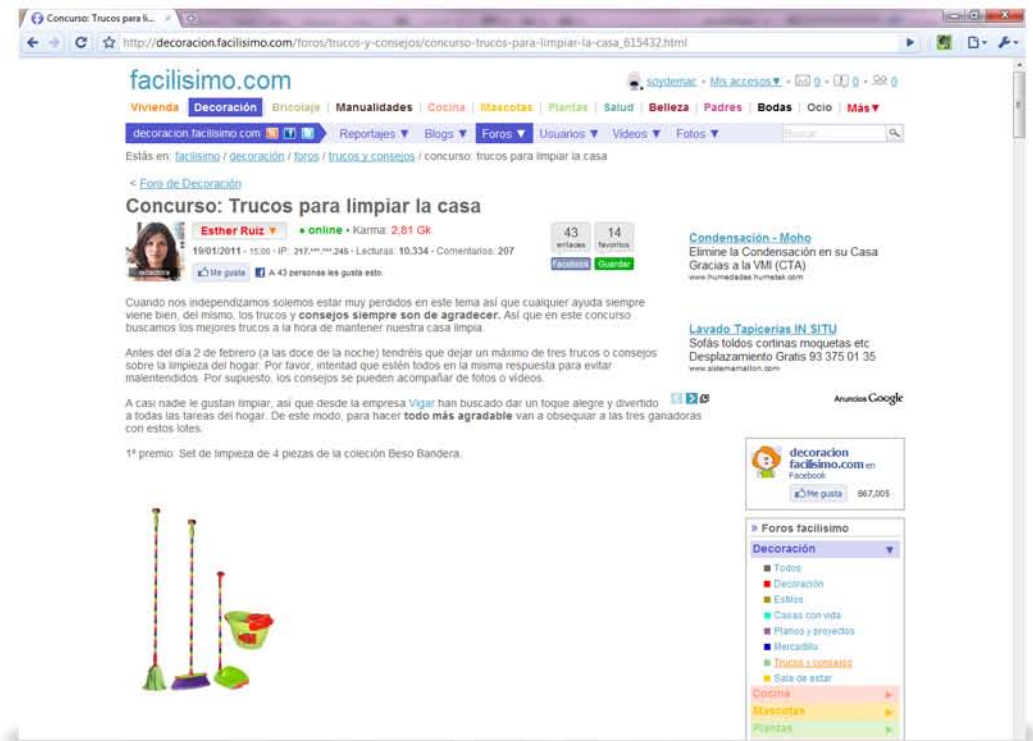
Concurso: Trucos para li...

http://decoracion.facilisimo.com/foros/trucos-y-consejos/concurso-trucos-para-limpiar-la-casa_615432.html

facilisimo.com

soydemac • Mis accesos ▼ • 0 • 0 • 0 • 0

Vivienda | Decoración | Bricolaje | Manualidades | Cocina | Mascotas | Plantas | Salud | Belleza | Padres | Bodas | Ocio | Más ▼

decoracion.facilisimo.com | Reportajes ▼ | Blogs ▼ | Foros ▼ | Usuarios ▼ | Videos ▼ | Fotos ▼ | Buscar

Estás en: facilisimo / decoración / foros / trucos y consejos / concurso: trucos para limpiar la casa

< Foro de Decoración

Concurso: Trucos para limpiar la casa

Esther Ruiz ▼ • online • Karma: 2,81 Gk

redactora

19/01/2011 - 15:00 - IP: 217.***.***.245 - Lecturas: 10.334 - Comentarios: 207

Me gusta | A 43 personas les gusta esto.

43 enlaces | 14 favoritos

Facebook | Guardar

Cuando nos independizamos solemos estar muy perdidos en este tema así que cualquier ayuda siempre viene bien, del mismo, los trucos y consejos siempre son de agradecer. Así que en este concurso buscamos los mejores trucos a la hora de mantener nuestra casa limpia.

Antes del día 2 de febrero (a las doce de la noche) tendréis que dejar un máximo de tres trucos o consejos sobre la limpieza del hogar. Por favor, intentad que estén todos en la misma respuesta para evitar malentendidos. Por supuesto, los consejos se pueden acompañar de fotos o vídeos.

A casi nadie le gustan limpiar, así que desde la empresa Vigar han buscado dar un toque alegre y divertido a todas las tareas del hogar. De este modo, para hacer todo más agradable van a obsequiar a las tres ganadoras con estos lotes.

1º premio: Set de limpieza de 4 piezas de la coleción Beso Bandera.

Condensación - Moho
Elimine la Condensación en su Casa Gracias a la VMI (CTA)
www.humedades.humetek.com

Lavado Tapicerias IN SITU
Sofás toldos cortinas moquetas etc Desplazamiento Gratis 93 375 01 35
www.sistemamalion.com

Anuncios Google

decoracion facilisimo.com en Facebook
Me gusta 867,005

» Foros facilisimo
Decoración ▼
Todos
Decoración
Estilos
Casas con vida
Planos y proyectos
Mercadillo
Trucos y consejos
Sala de estar
Cocina
Mascotas
Plantas